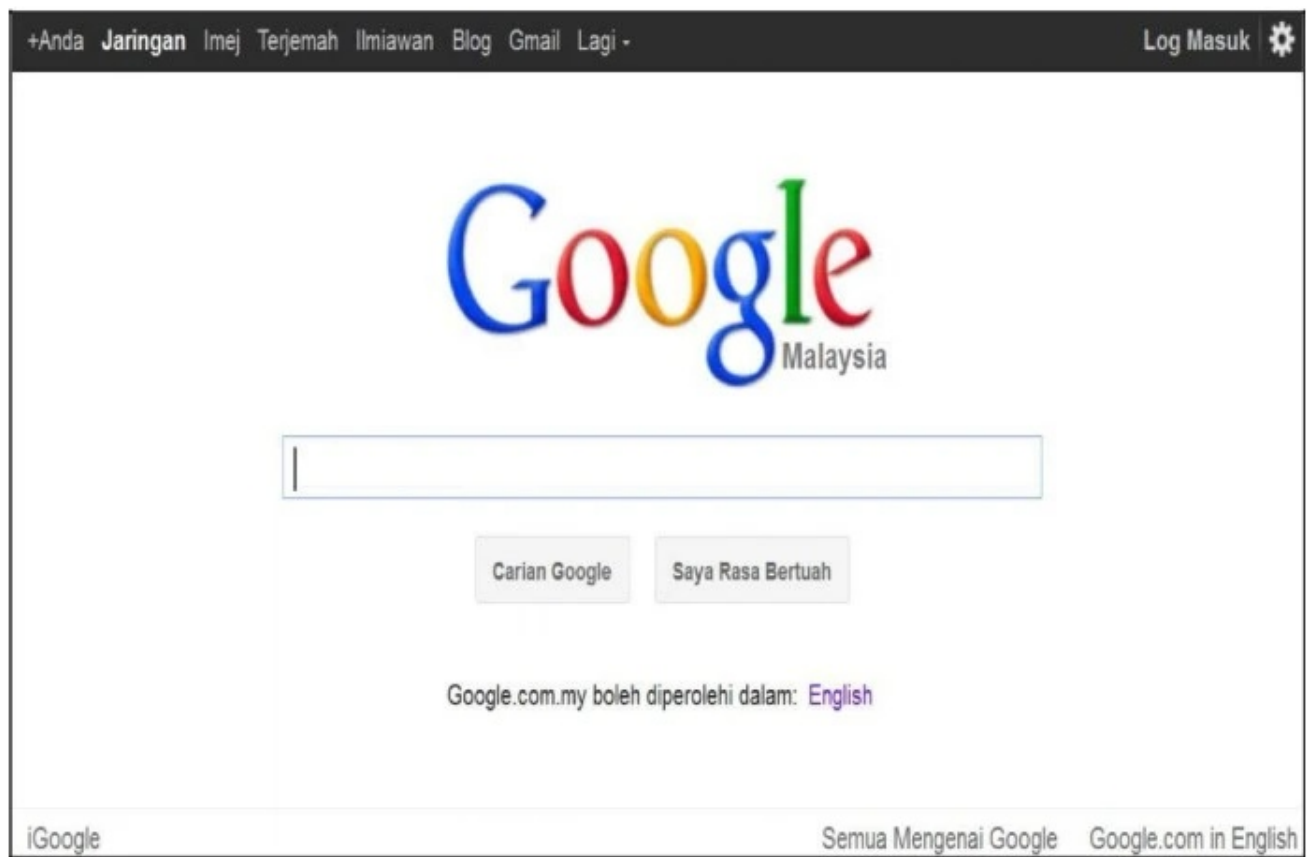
+Anda Jaringan Imej Terjemah Ilmiawan Blog Gmail Lagi -

Log Masuk

Google
Malaysia

Carian Google

Saya Rasa Bertuah

Google.com.my boleh diperolehi dalam: English

iGoogle

Semua Mengenai Google

Google.com in English